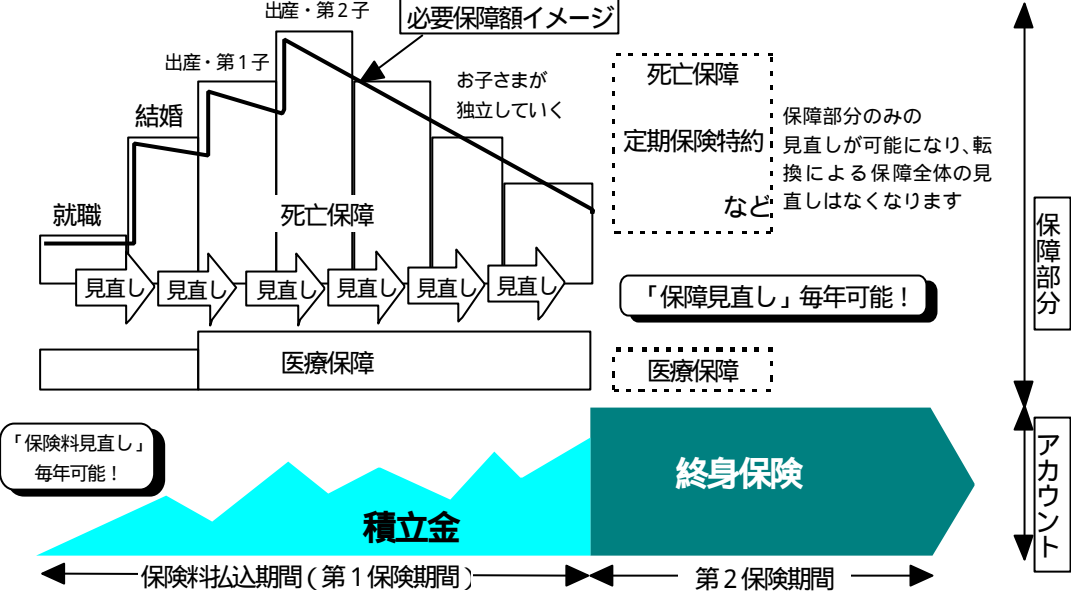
出産・第２子

必要保障額イメージ

出産・第１子

お子さまが独立していく

結婚

就職

死亡保障

見直し 見直し 見直し 見直し 見直し 見直し

医療保障

死亡保障

定期保険特約

など

保障部分のみの見直しが可能になり、転換による保障全体の見直しはなくなります

「保障見直し」毎年可能！

医療保障

保障部分

「保険料見直し」毎年可能！

積立金

終身保険

アカウント

保険料払込期間（第１保険期間）

第２保険期間